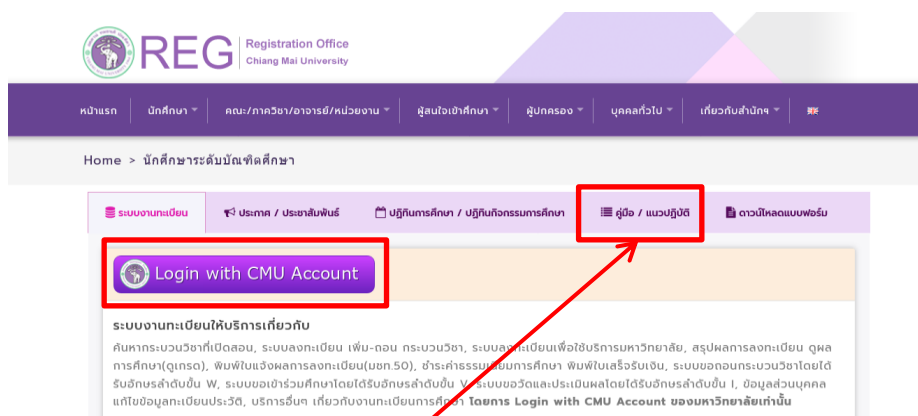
REG Registration Office Chiang Mai University

หน้าแรก นักศึกษา คณะ/ภาควิชา/อาจารย์/หน่วยงาน ผู้สนใจเข้าศึกษา ผู้ปกครอง บุคคลทั่วไป เกี่ยวกับสำนักฯ

Home > นักศึกษาระดับบัณฑิตศึกษา

ระบบงานทะเบียน ประกาศ / ประชาสัมพันธ์ ปฏิทินการศึกษา / ปฏิทินกิจกรรมการศึกษา คู่มือ / แนวปฏิบัติ ดาวน์โหลดแบบฟอร์ม

Login with CMU Account

ระบบงานทะเบียนให้บริการเกี่ยวกับ

ค้นหากระบวนวิชาที่เปิดสอน, ระบบลงทะเบียน เพิ่ม-ถอน กระบวนวิชา, ระบบลงทะเบียนเพื่อใช้บริการมหาวิทยาลัย, สรุปผลการลงทะเบียน ดูผลการศึกษา(ดูเกรด), พิมพ์ใบแจ้งผลการลงทะเบียน(มชท.50), ชำระค่าธรรมเนียมการศึกษา พิมพ์ใบเสร็จรับเงิน, ระบบขอถอนกระบวนวิชาโดยได้รับอักษรลำดับขั้น W, ระบบขอเข้าร่วมศึกษาโดยได้รับอักษรลำดับขั้น V, ระบบขอวัดและประเมินผลโดยได้รับอักษรลำดับขั้น I, ข้อมูลส่วนบุคคล แก้ไขข้อมูลทะเบียนประวัติ, บริการอื่นๆ เกี่ยวกับงานทะเบียนการศึกษา โดยการ Login with CMU Account ของมหาวิทยาลัยเท่านั้น